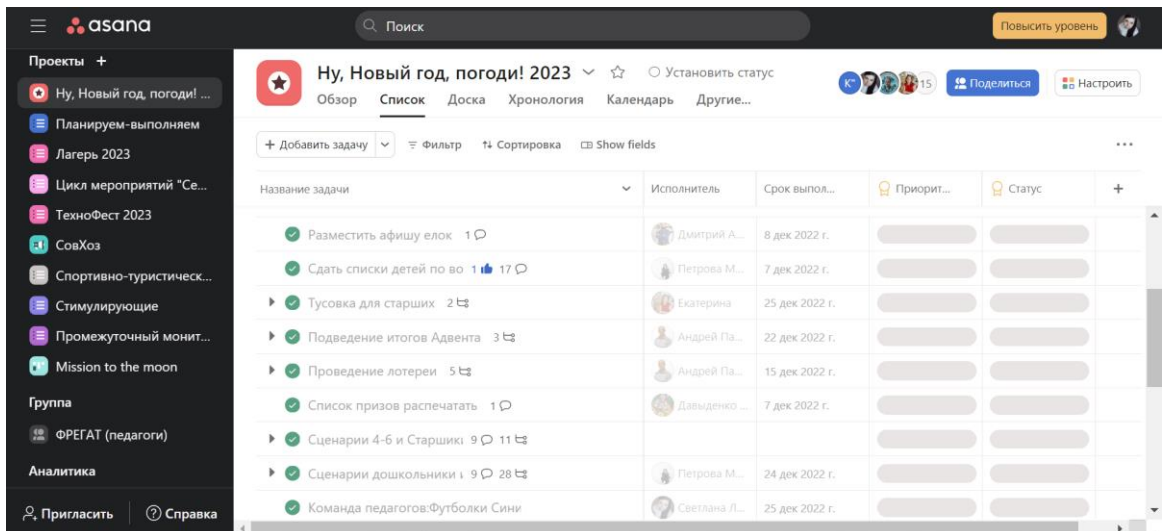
asana

Поиск

Повысить уровень

Проекты +

Ну, Новый год, погоди! ...

Планируем-выполняем

Лагерь 2023

Цикл мероприятий "Се...

ТехноФест 2023

СовХоз

Спортивно-туристическ...

Стимулирующие

Промежуточный монит...

Mission to the moon

Группа

ФРЕГАТ (педагоги)

Аналитика

Пригласить

Справка

Ну, Новый год, погоди! 2023

Установить статус

Обзор Список Доска Хронология Календарь Другие...

15

Поделиться

Настроить

+ Добавить задачу

Фильтр

Сортировка

Show fields

...

| Название задачи | Исполнитель | Срок выпол... | Приорит... | Статус | + |
|---|---|---|---|---|---|
| Разместить афишу елок 1 | Дмитрий А... | 8 дек 2022 г. | | | |
| Сдать списки детей по во 1 17 | Петрова М... | 7 дек 2022 г. | | | |
| Тусовка для старших 2 | Екатерина | 25 дек 2022 г. | | | |
| Подведение итогов Адвента 3 | Андрей Па... | 22 дек 2022 г. | | | |
| Проведение лотереи 5 | Андрей Па... | 15 дек 2022 г. | | | |
| Список призов распечатать 1 | Давыденко... | 7 дек 2022 г. | | | |
| Сценарии 4-6 и Старшиі 9 11 | | | | | |
| Сценарии дошкольники 9 28 | Петрова М... | 24 дек 2022 г. | | | |
| Команда педагогов:Футболки Сини | Светлана Л... | 25 дек 2022 г. | | | |